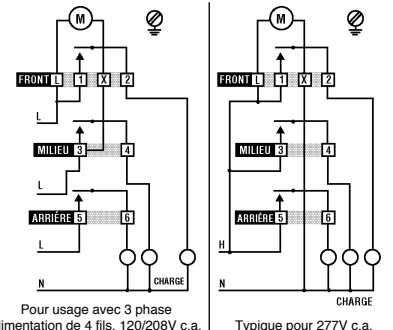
M

FRONT L 1 X 2

L

MILIEU 3 4

L

ARRIÉRE 5 6

L

N

CHARGE

Pour usage avec 3 phase alimentation de 4 fils. 120/208V c.a.

M

FRONT L 1 X 2

MILIEU 3 4

ARRIÉRE 5 6

H

N

CHARGE

Typique pour 277V c.a.